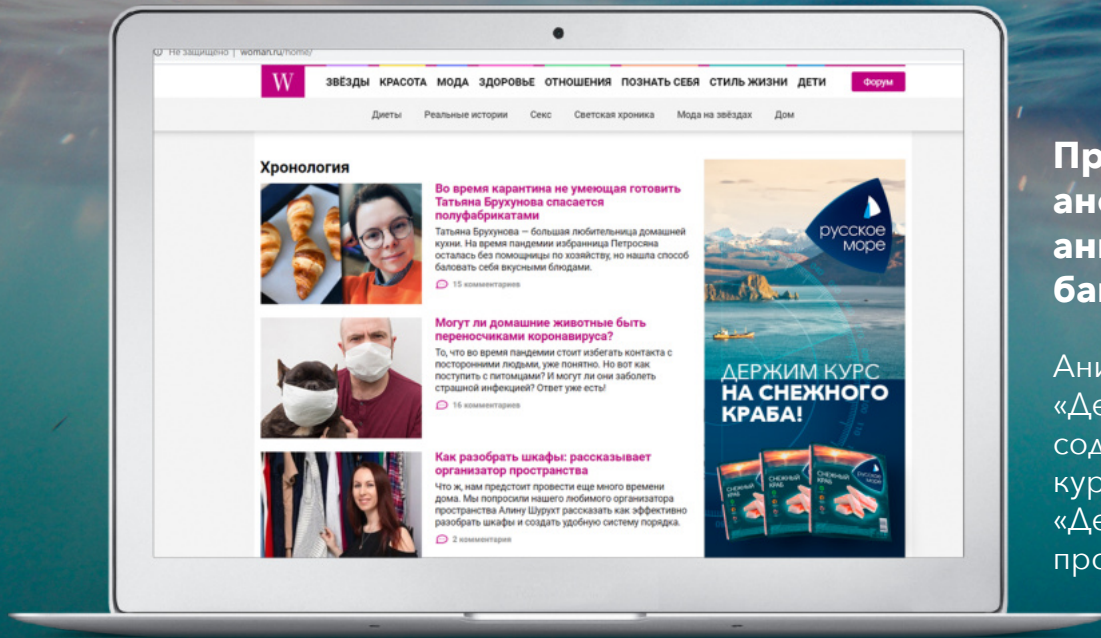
Не защищено | woman.ru/home/

W

ЗВЁЗДЫ КРАСОТА МОДА ЗДОРОВЬЕ ОТНОШЕНИЯ ПОЗНАТЬ СЕБЯ СТИЛЬ ЖИЗНИ ДЕТИ Форум

Диеты Реальные истории Секс Светская хроника Мода на звёздах Дом

Хронология

Во время карантина не умеющая готовить Татьяна Брухунова спасается полуфабрикатами

Татьяна Брухунова — большая любительница домашней кухни. На время пандемии избранница Петросяна осталась без помощницы по хозяйству, но нашла способ баловать себя вкусными блюдами.

15 комментариев

Могут ли домашние животные быть переносчиками коронавируса?

То, что во время пандемии стоит избегать контакта с посторонними людьми, уже понятно. Но вот как поступить с питомцами? И могут ли они заболеть страшной инфекцией? Ответ уже есть!

16 комментариев

Как разобрать шкафы: рассказывает организатор пространства

Что ж, нам предстоит провести еще много времени дома. Мы попросили нашего любимого организатора пространства Алину Шурухт рассказать как эффективно разобрать шкафы и создать удобную систему порядка.

2 комментария

русское море

ДЕРЖИМ КУРС НА СНЕЖНОГО КРАБА!

СНЕЖНЫЙ КРАБ

Пр
ан
ан
ба

Ани
«Де
сод
кур
«Де
про